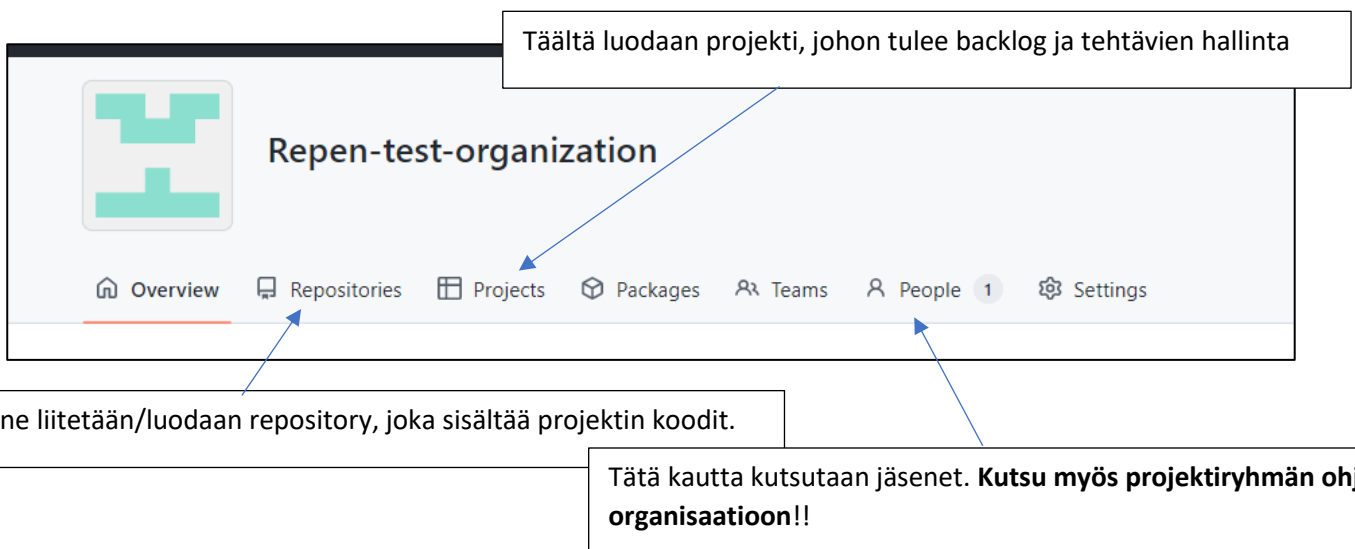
Täältä luodaan projekti, johon tulee backlog ja tehtävien hallinta

Repen-test-organization

Overview Repositories Projects Packages Teams People 1 Settings

ne liitetään/luodaan repository, joka sisältää projektin koodit.

Tätä kautta kutsutaan jäsenet. **Kutsu myös projektiryhmän oh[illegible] organisaatioon**!!